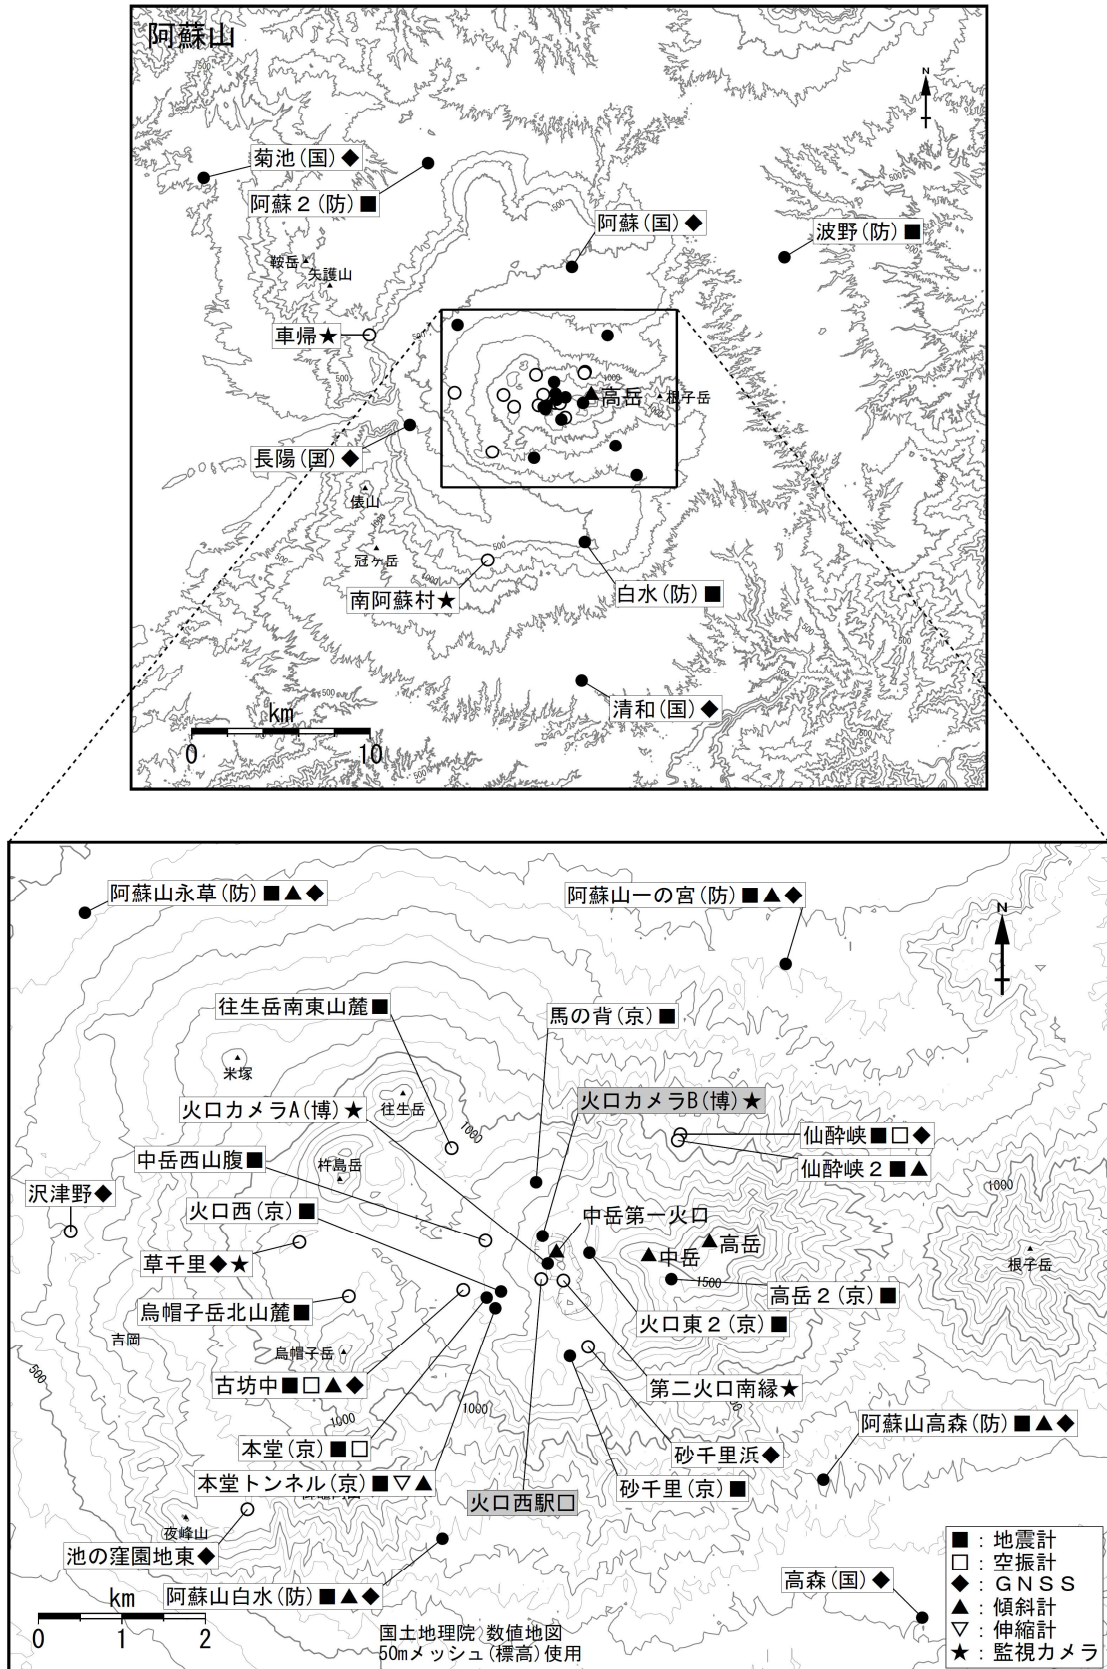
阿蘇山

N

菊池（国）◆
阿蘇２（防）■
阿蘇（国）◆
波野（防）■
鞍岳
矢護山
車帰★
高岳
根子岳
長陽（国）◆
俵山
冠ヶ岳
南阿蘇村★
白水（防）■
清和（国）◆
500
1000
km
0
10

阿蘇山永草（防）■▲◆
阿蘇山一の宮（防）■▲◆
N
往生岳南東山麓■
馬の背（京）■
米塚
往生岳
火口カメラA（博）★
火口カメラB（博）★
1000
仙酔峡■□◆
仙酔峡２■▲
中岳西山腹■
杵島岳
沢津野◆
1000
火口西（京）■
中岳第一火口
▲中岳
▲高岳
草千里◆★
根子岳
1500
高岳２（京）■
烏帽子岳北山麓■
火口東２（京）■
吉岡
500
烏帽子岳
古坊中■□▲◆
第二火口南縁★
1000
1000
阿蘇山高森（防）■▲◆
本堂（京）■□
砂千里浜◆
本堂トンネル（京）■▽▲
砂千里（京）■
火口西駅□
夜峰山
池の窪園地東◆
阿蘇山白水（防）■▲◆
高森（国）◆
km
0
1
2
国土地理院 数値地図
50mメッシュ（標高）使用
■：地震計
□：空振計
◆：ＧＮＳＳ
▲：傾斜計
▽：伸縮計
★：監視カメラ